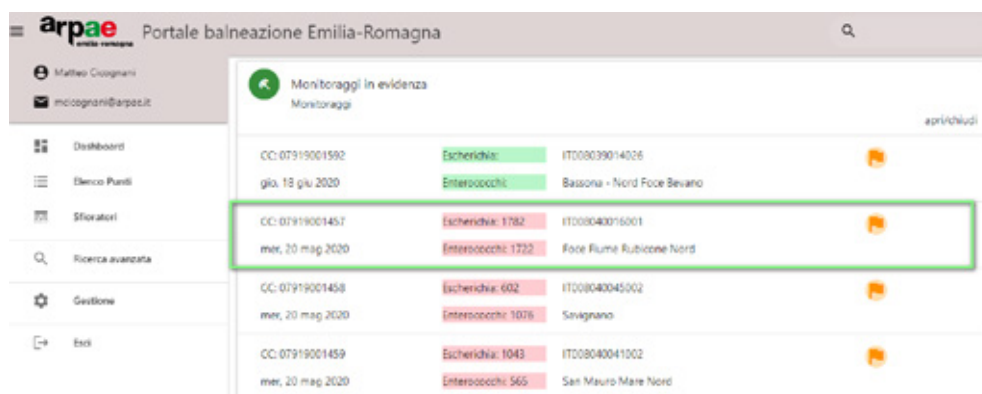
arpae
emilia-romagna
Portale balneazione Emilia-Romagna

Matteo Cicognani
mcicognani@arpae.it

Dashboard
Elenco Punti
Sfioratori
Ricerca avanzata
Gestione
Esci

Monitoraggi in evidenza
Monitoraggi
apri/chiudi

| | | |
|---|---|---|
| CC: 07919001592 | Escherichia: | IT008039014026 |
| gio, 18 giu 2020 | Enterococchi: | Bassona - Nord Foce Bevano |
| CC: 07919001457 | Escherichia: 1782 | IT008040016001 |
| mer, 20 mag 2020 | Enterococchi: 1722 | Foce Fiume Rubicone Nord |
| CC: 07919001458 | Escherichia: 602 | IT008040045002 |
| mer, 20 mag 2020 | Enterococchi: 1076 | Savignano |
| CC: 07919001459 | Escherichia: 1043 | IT008040041002 |
| mer, 20 mag 2020 | Enterococchi: 565 | San Mauro Mare Nord |